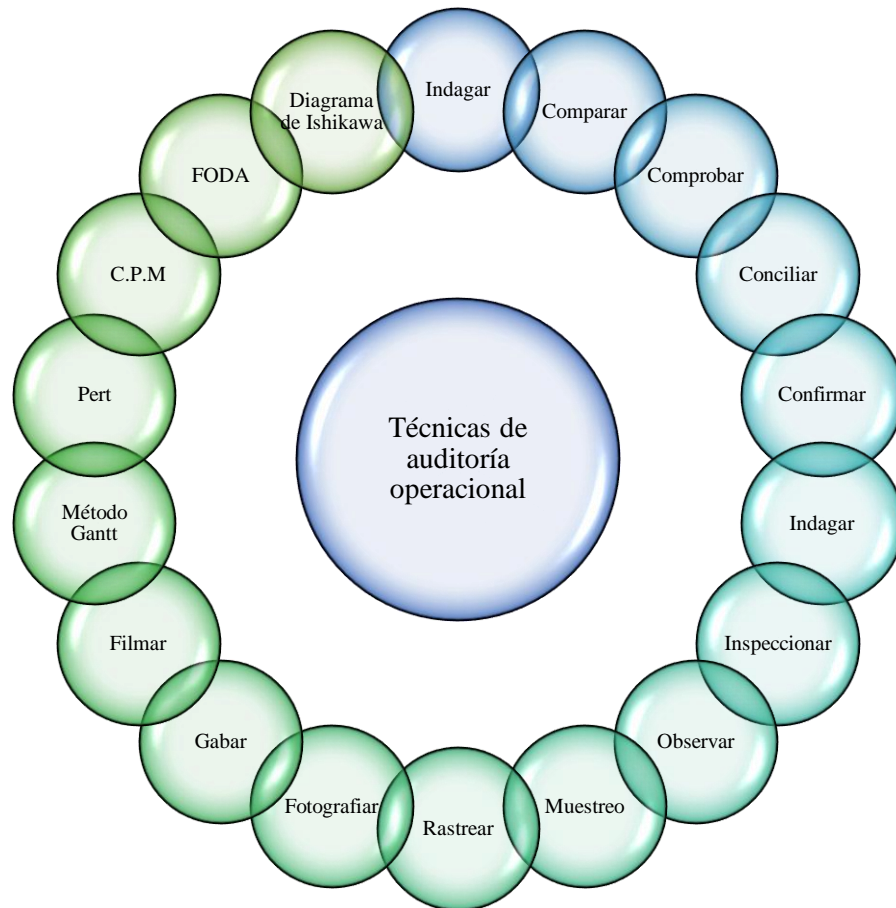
Técnicas de auditoría operacional

Indagar

Comparar

Comprobar

Conciliar

Confirmar

Indagar

Inspeccionar

Observar

Muestreo

Rastrear

Fotografiar

Gabar

Filmar

Método Gantt

Pert

C.P.M

FODA

Diagrama de Ishikawa